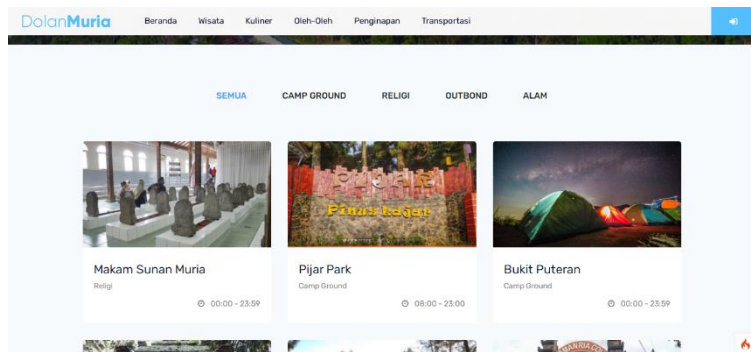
DolanMuria Beranda Wisata Kuliner Oleh-Oleh Penginapan Transportasi

SEMUA CAMP GROUND RELIGI OUTBOND ALAM

Makam Sunan Muria
Religi
00:00 - 23:59

Pijar Park
Camp Ground
08:00 - 23:00

Bukit Puteran
Camp Ground
00:00 - 23:59